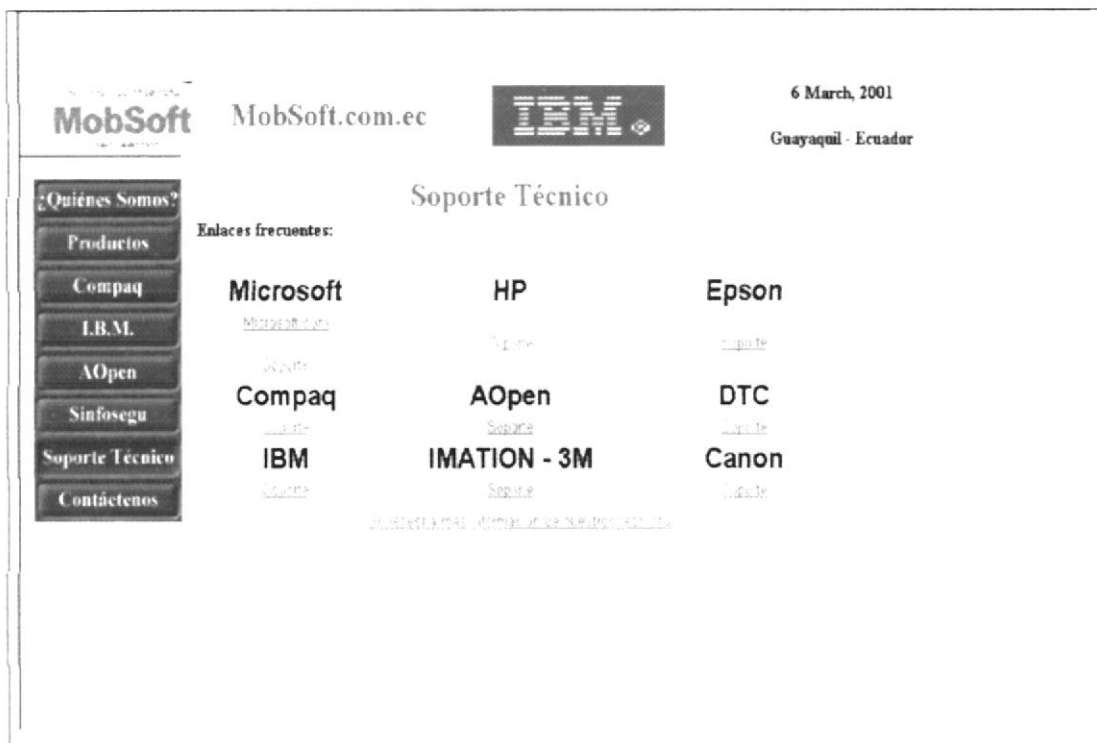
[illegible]
MobSoft
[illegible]

MobSoft.com.ec

IBM

6 March, 2001

Guayaquil - Ecuador

¿Quiénes Somos?

Productos

Compaq

I.B.M.

AOpen

Sinfosegu

Soporte Técnico

Contáctenos

Soporte Técnico

Enlaces frecuentes:

| Microsoft | HP | Epson |
|---|---|---|
| Microsoft.com | Soporte | Soporte |
| Soporte | | |
| Compaq | AOpen | DTC |
| Soporte | Soporte | Soporte |
| IBM | IMATION - 3M | Canon |
| Soporte | Soporte | Soporte |

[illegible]